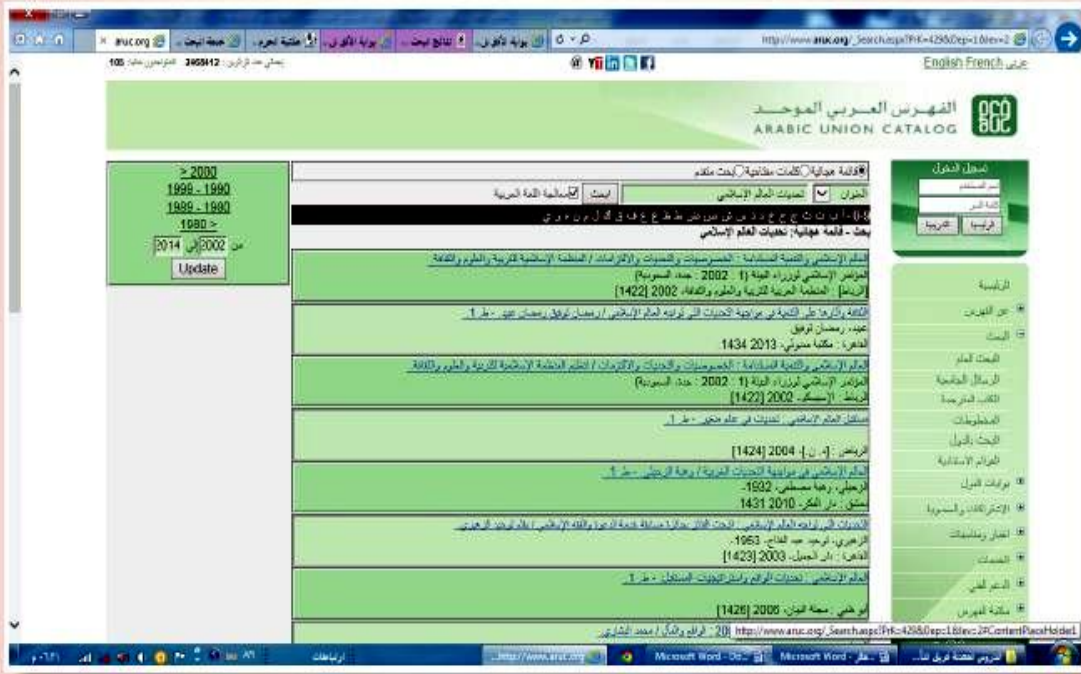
aruc.org

http://www.aruc.org/_Search.aspx?PrK=42&Dep=1&lev=2

English French عربي

105 :المتواجدون حاليا 3465612 :إجمالي عدد الزائرين

الفهـرس العـربي الموحـد
ARABIC UNION CATALOG

تسجيل الدخول
اسم المستخدم
كلمة المرور
الرئيسية التسجيل

الرئيسية
عن الفهرس
البحث
البحث العام
الرسائل الجامعية
الكتب المترجمة
المخطوطات
البحث بالدول
المراجع الاستنادية
بوابات الدول
الاشتراكات والعضوية
أخبار ومناسبات
الخدمات
الدعم الفني
مكتبة الفهرس

قائمة هجائية كلمات مفتاحية بحث متقدم
العنوان تحديات العالم الإسلامي بحث بمعالجة اللغة العربية

0-9 أ ب ت ث ج ح خ د ذ ر ز س ش ص ض ط ظ ع غ ف ق ك ل م ن هـ و ي

بحث - قائمة هجائية: تحديات العالم الإسلامي

العالم الإسلامي والتنمية المستدامة : الخصوصيات والتحديات والالتزامات / المنظمة الإسلامية للتربية والعلوم والثقافة
المؤتمر الإسلامي لوزراء البيئة (1 : 2002 : جدة، السعودية)
الرباط : المنظمة العربية للتربية والعلوم والثقافة، 2002 [1422]

الثقافة وآثارها على الشخصية في مواجهة التحديات التي تواجهه العالم الإسلامي / رمضان توفيق رمضان عيد. - ط 1
عيد، رمضان توفيق
القاهرة : مكتبة مدبولي، 2013 1434

العالم الإسلامي والتنمية المستدامة : الخصوصيات والتحديات والالتزامات / إعلام المنظمة الإسلامية للتربية والعلوم والثقافة
المؤتمر الإسلامي لوزراء البيئة (1 : 2002 : جدة، السعودية)
الرباط : الإيسيسكو، 2002 [1422]

مستقبل العالم الإسلامي : تحديات في عالم متغير. - ط 1
الرياض : [د. ن]، 2004 [1424]

العالم الإسلامي في مواجهة التحديات الغربية / وهبة الزحيلي. - ط 1
الزحيلي، وهبة مصطفى، 1932-
دمشق : دار الفكر، 2010 1431

التحديات التي تواجه العالم الإسلامي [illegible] / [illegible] الزهيري
الزهيري، توحيد عبد الفتاح، 1963-
القاهرة : دار الجميل، 2003 [1423]

العالم الإسلامي : تحديات الواقع واستشرافات المستقبل. - ط 1
أبو ظبي : مجلة المنار، 2006 [1426]

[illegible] / محمد البشري

> 2000
1999 - 1990
1989 - 1980
1980 >
من 2002 إلى 2014
Update

http://www.aruc.org/_Search.aspx?PrK=42&Dep=1&lev=2#ContentPlaceHolder1

ارتباطات
http://www.aruc.org
Microsoft Word - Do...
Microsoft Word